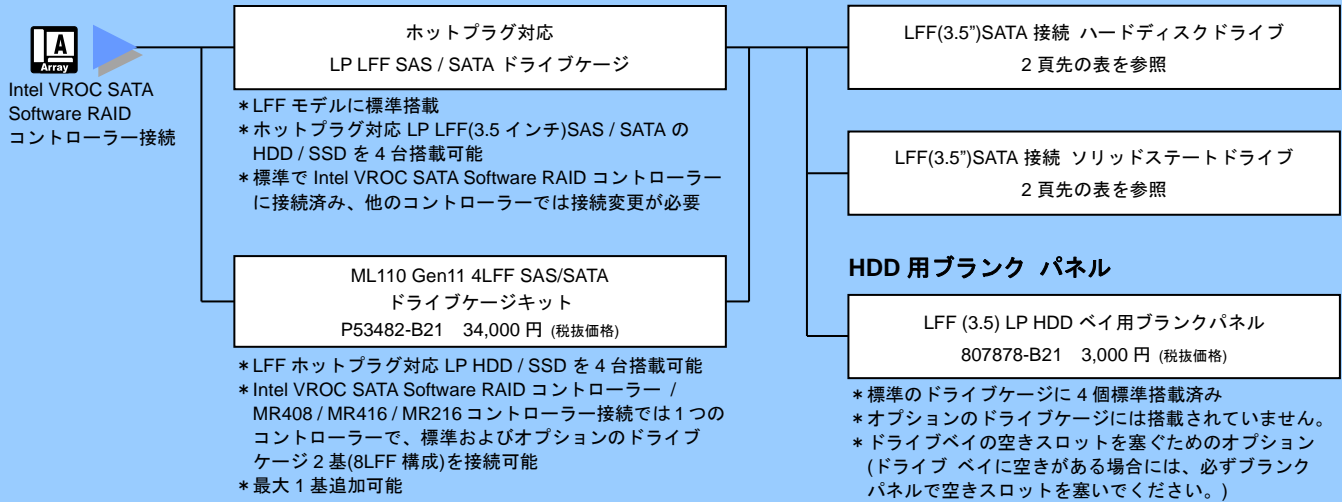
A
Array
Intel VROC SATA Software RAID コントローラー接続

ホットプラグ対応
LP LFF SAS / SATA ドライブケージ

＊LFF モデルに標準搭載
＊ホットプラグ対応 LP LFF(3.5 インチ)SAS / SATA の HDD / SSD を 4 台搭載可能
＊標準で Intel VROC SATA Software RAID コントローラーに接続済み、他のコントローラーでは接続変更が必要

ML110 Gen11 4LFF SAS/SATA
ドライブケージキット
P53482-B21　34,000 円 (税抜価格)

＊LFF ホットプラグ対応 LP HDD / SSD を 4 台搭載可能
＊Intel VROC SATA Software RAID コントローラー / MR408 / MR416 / MR216 コントローラー接続では 1 つのコントローラーで、標準およびオプションのドライブケージ 2 基(8LFF 構成)を接続可能
＊最大 1 基追加可能

LFF(3.5")SATA 接続 ハードディスクドライブ
2 頁先の表を参照

LFF(3.5")SATA 接続 ソリッドステートドライブ
2 頁先の表を参照

HDD 用ブランク パネル

LFF (3.5) LP HDD ベイ用ブランクパネル
807878-B21　3,000 円 (税抜価格)

＊標準のドライブケージに 4 個標準搭載済み
＊オプションのドライブケージには搭載されていません。
＊ドライブベイの空きスロットを塞ぐためのオプション (ドライブ ベイに空きがある場合には、必ずブランクパネルで空きスロットを塞いでください。)